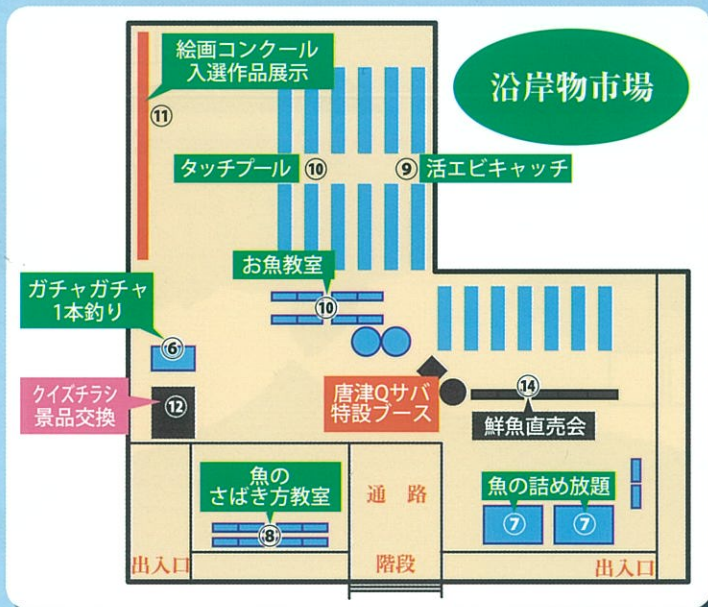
沿岸物市場

絵画コンクール
入選作品展示

⑪

タッチプール ⑩

⑨ 活エビキャッチ

お魚教室

⑩

ガチャガチャ
1本釣り

⑥

クイズチラシ
景品交換

⑫

唐津Qサバ
特設ブース

⑭

鮮魚直売会

魚の
さばき方教室

⑧

通 路

魚の詰め放題

⑦ ⑦

出入口

階段

出入口